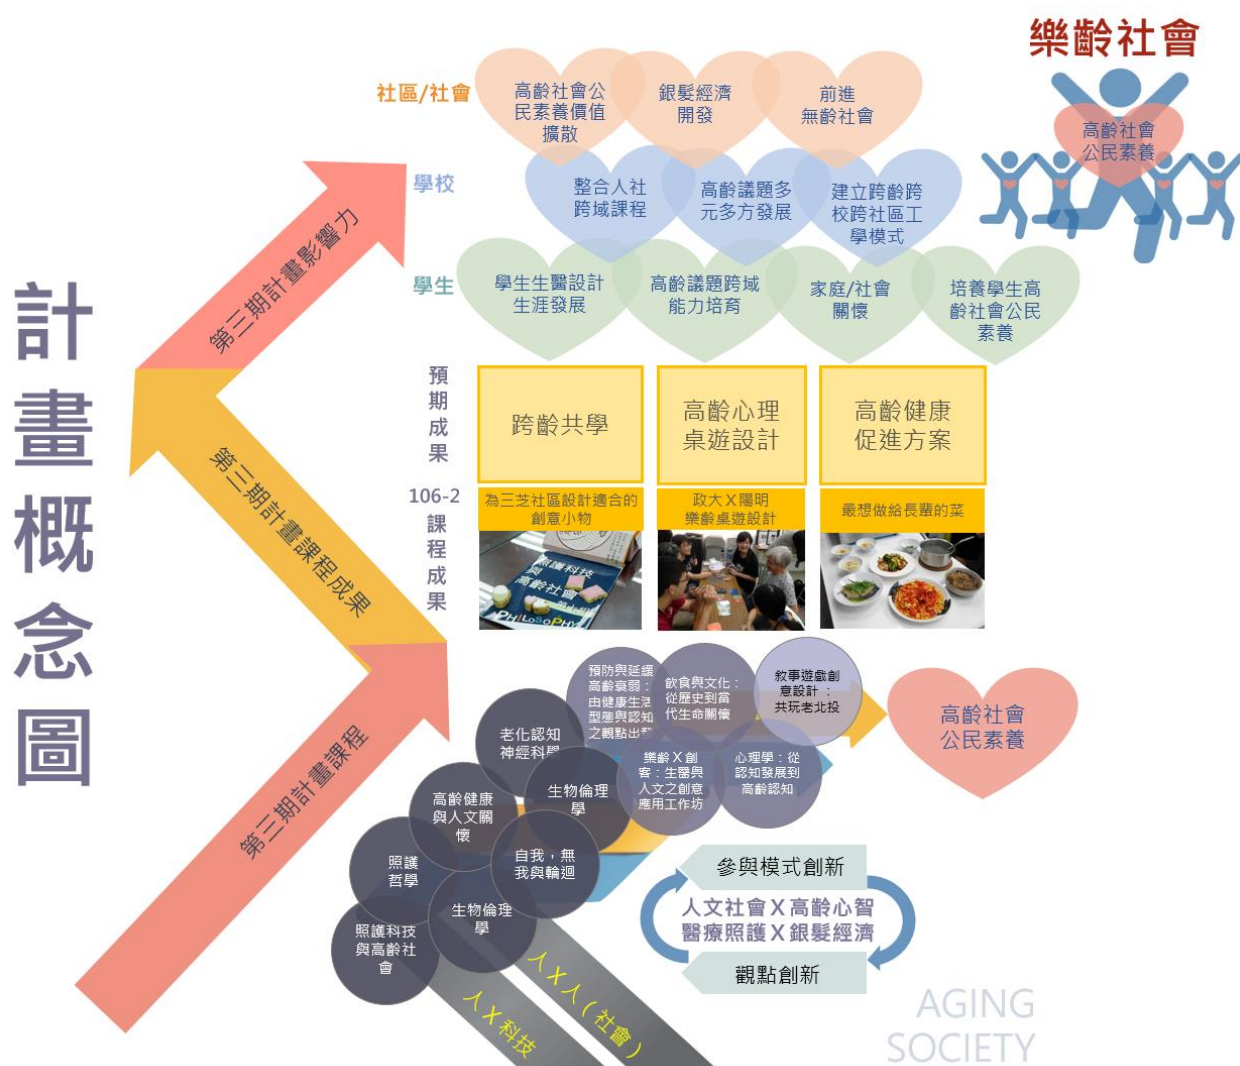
樂齡社會

高齡社會公民素養

社區/社會

高齡社會公民素養價值擴散

銀髮經濟開發

前進無齡社會

學校

整合人社跨域課程

高齡議題多元多方發展

建立跨齡跨校跨社區工學模式

學生

學生生醫設計生涯發展

高齡議題跨域能力培育

家庭/社會關懷

培養學生高齡社會公民素養

計畫概念圖

第三期計畫影響力

第二期計畫課程成果

第一期計畫課程

預期成果

跨齡共學

高齡心理桌遊設計

高齡健康促進方案

106-2課程成果

為三芝社區設計適合的創意小物

政大X陽明樂齡桌遊設計

最想做給長輩的菜

預防與延緩高齡衰弱：由健康生活型態與認知之觀點出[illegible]

飲食與文化：從歷史到當代生命關懷

敘事遊戲創意設計：共玩老北投

高齡社會公民素養

老化認知神經科學

樂齡X創客：生醫與人文之創意應用工作坊

心理學：從認知發展到高齡認知

高齡健康與人文關懷

生物倫理學

照護哲學

自我，無我與輪迴

生物倫理學

照護科技與高齡社會

參與模式創新

人文社會X高齡心智
醫療照護X銀髮經濟

觀點創新

人X人(社會)

人X科技

AGING SOCIETY